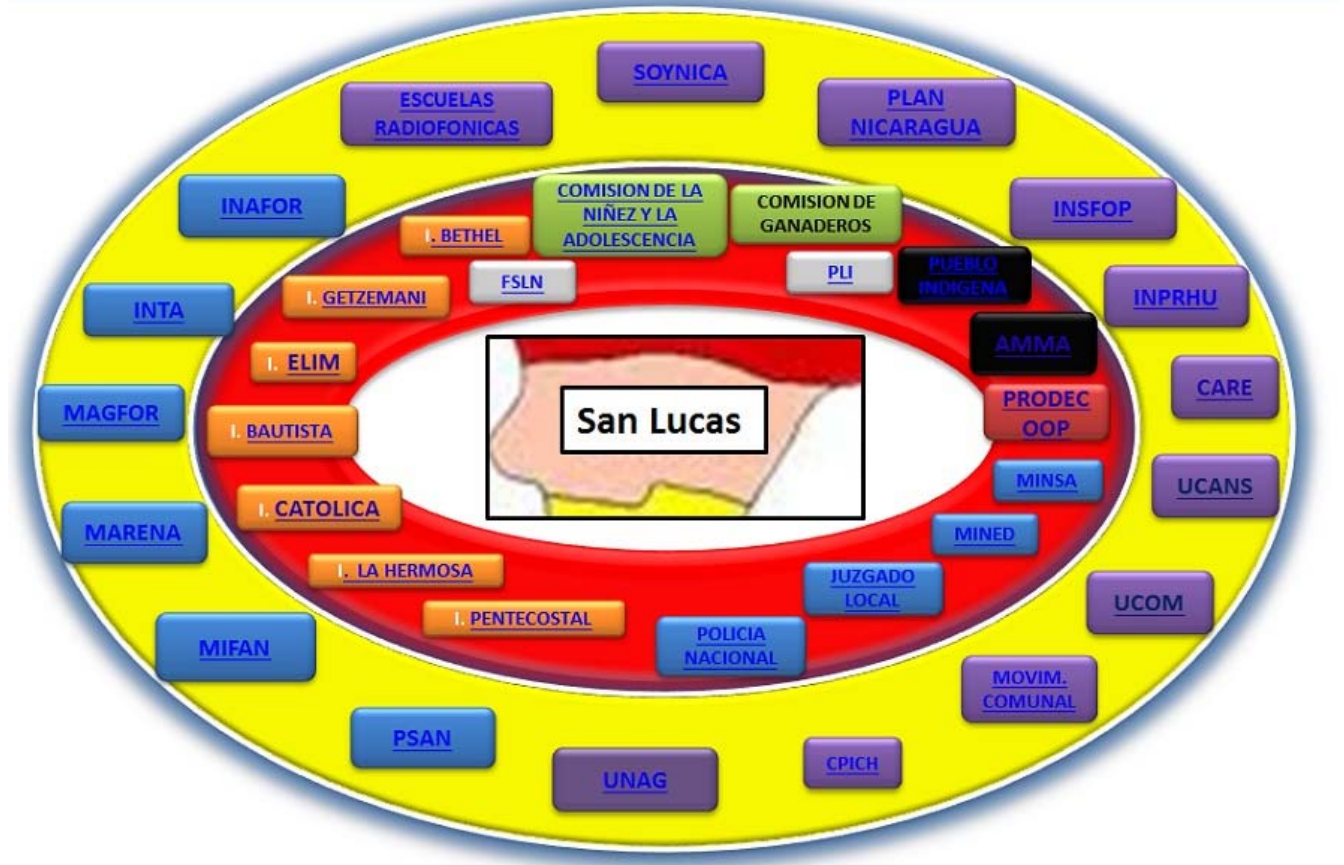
SOYNICA

ESCUELAS RADIOFONICAS

PLAN NICARAGUA

INAFOR

COMISION DE LA NIÑEZ Y LA ADOLESCENCIA

COMISION DE GANADEROS

INSFOP

I. BETHEL

FSLN

PLI

PUEBLO INDIGENA

INTA

I. GETZEMANI

INPRHU

AMMA

I. ELIM

CARE

San Lucas

MAGFOR

I. BAUTISTA

PRODECOOP

MINSA

UCANS

I. CATOLICA

MARENA

MINED

I. LA HERMOSA

JUZGADO LOCAL

UCOM

I. PENTECOSTAL

MIFAN

POLICIA NACIONAL

MOVIM. COMUNAL

PSAN

CPICH

UNAG